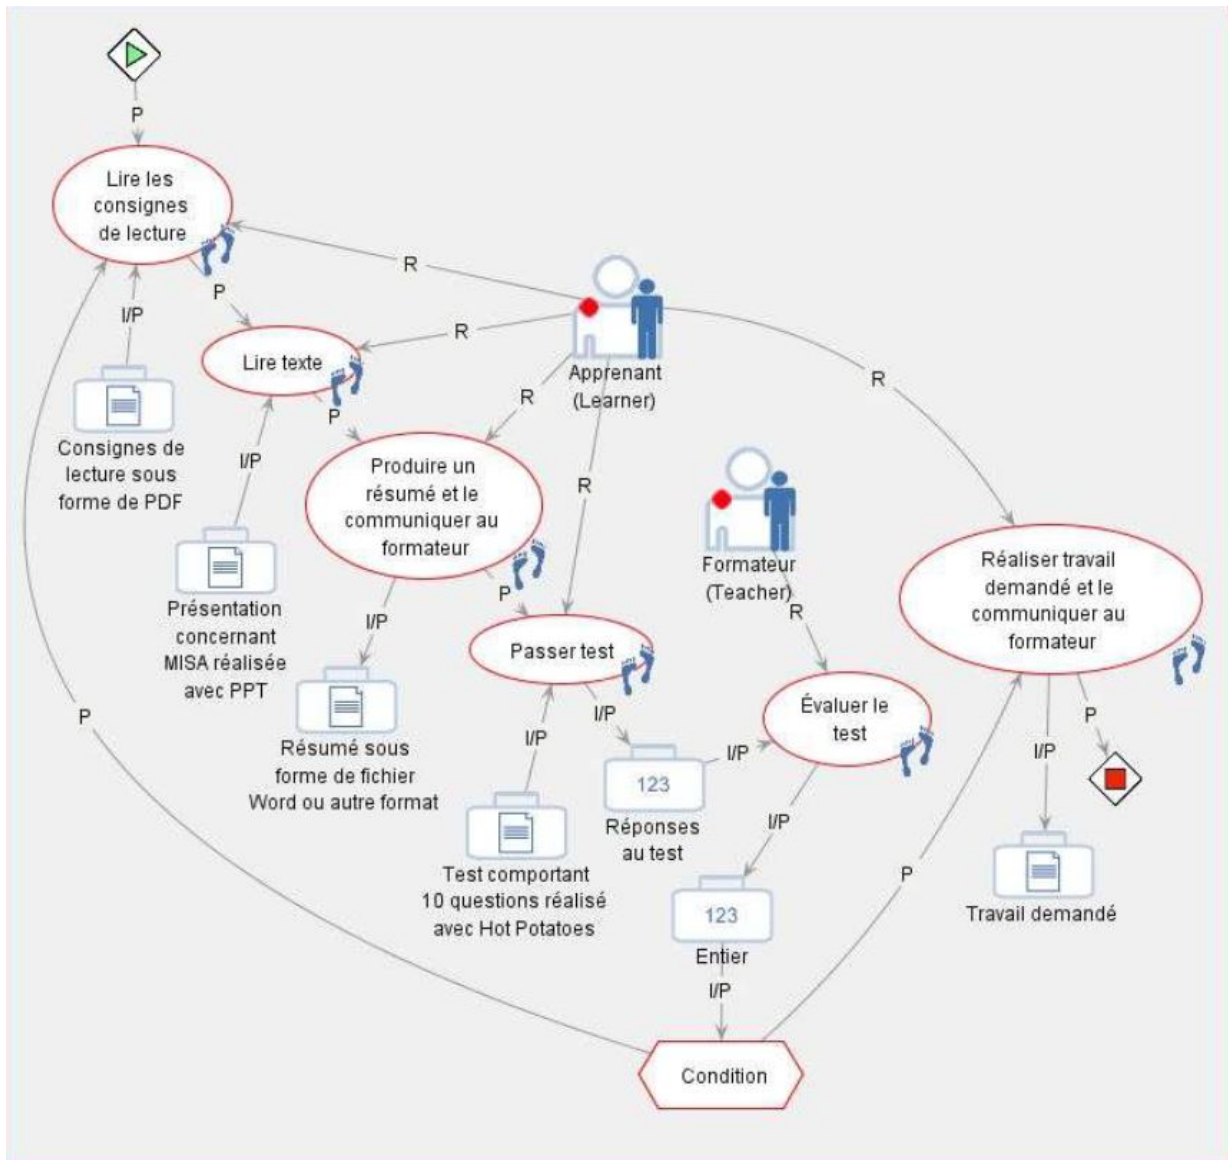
P

Lire les consignes de lecture

R

P

I/P

Lire texte

R

Apprenant (Learner)

R

Consignes de lecture sous forme de PDF

P

I/P

R

Produire un résumé et le communiquer au formateur

R

Formateur (Teacher)

Réaliser travail demandé et le communiquer au formateur

Présentation concernant MISA réalisée avec PPT

I/P

P

R

Passer test

Évaluer le test

P

P

I/P

I/P

I/P

Résumé sous forme de fichier Word ou autre format

123

Réponses au test

I/P

I/P

Test comportant 10 questions réalisé avec Hot Potatoes

123

Entier

P

Travail demandé

I/P

Condition